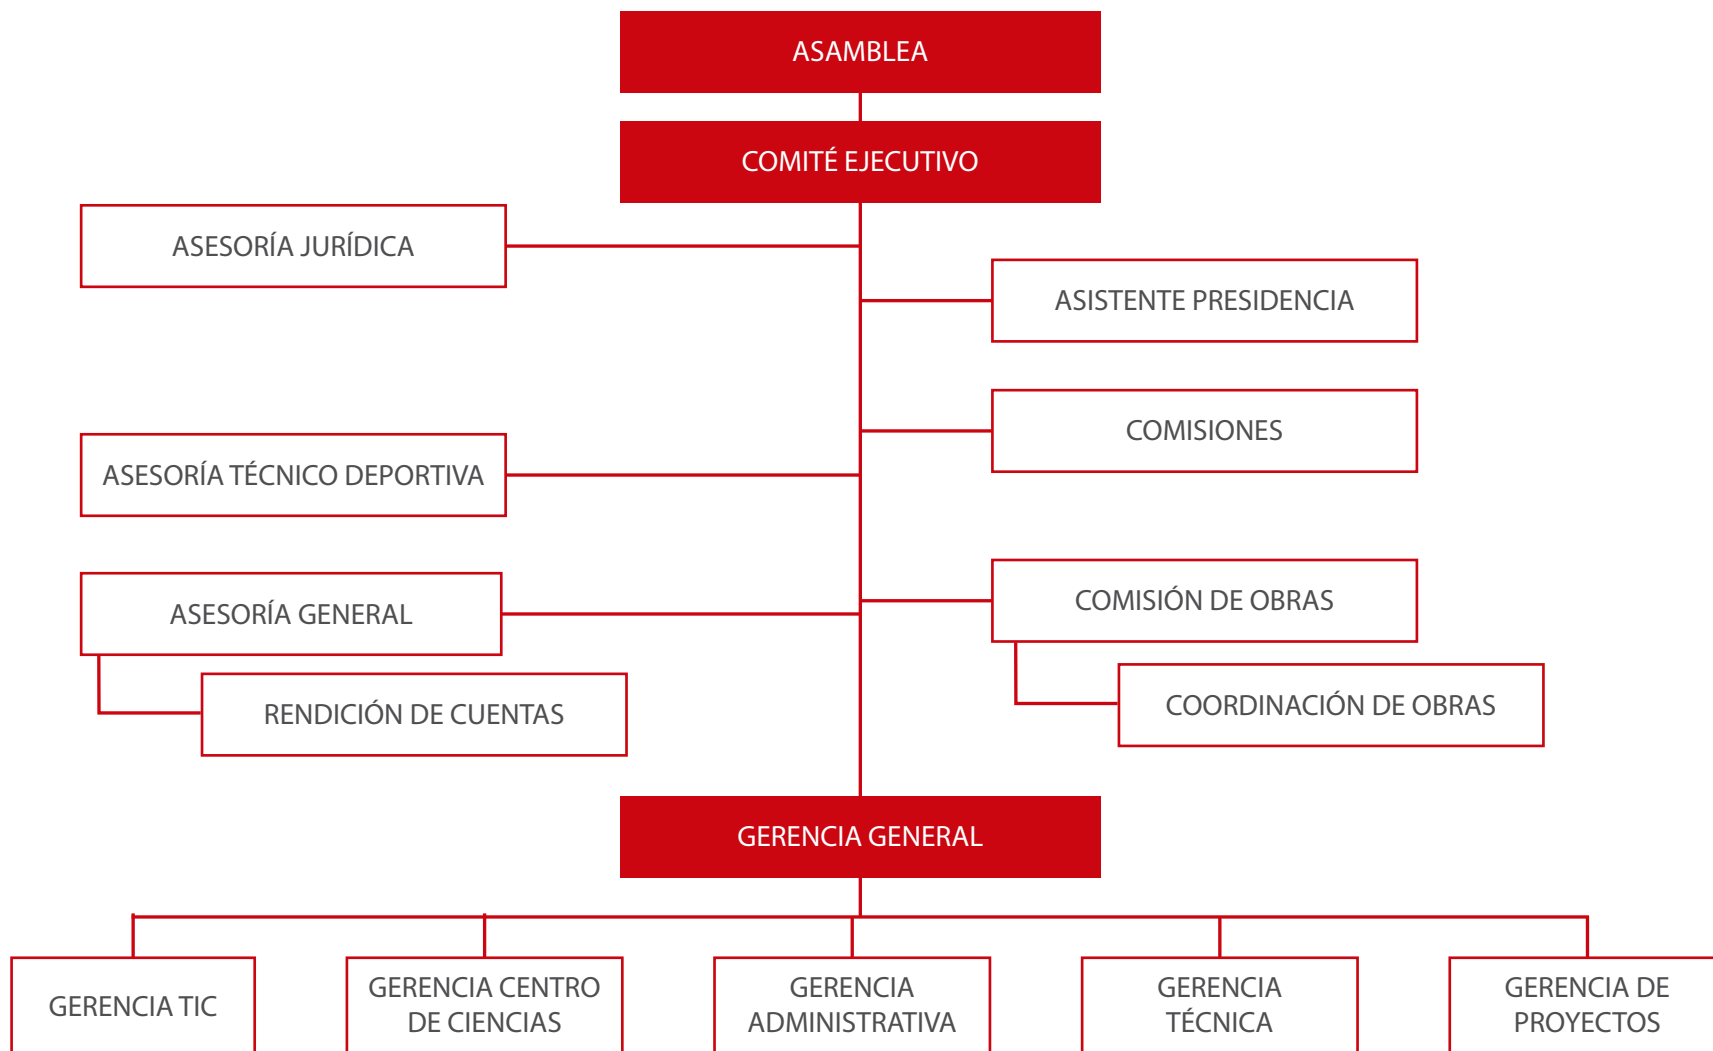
ASAMBLEA

COMITÉ EJECUTIVO

ASESORÍA JURÍDICA

ASISTENTE PRESIDENCIA

COMISIONES

ASESORÍA TÉCNICO DEPORTIVA

ASESORÍA GENERAL

COMISIÓN DE OBRAS

RENDICIÓN DE CUENTAS

COORDINACIÓN DE OBRAS

GERENCIA GENERAL

GERENCIA TIC

GERENCIA CENTRO DE CIENCIAS

GERENCIA ADMINISTRATIVA

GERENCIA TÉCNICA

GERENCIA DE PROYECTOS